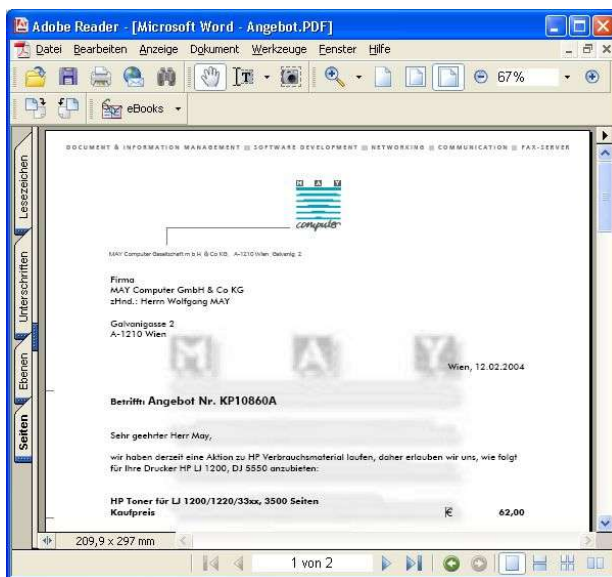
Adobe Reader - [Microsoft Word - Angebot.PDF]

Datei Bearbeiten Anzeige Dokument Werkzeuge Fenster Hilfe

67%

eBooks

Lesezeichen

Unterschriften

Ebenen

Seiten

DOCUMENT & INFORMATION MANAGEMENT ■ SOFTWARE DEVELOPMENT ■ NETWORKING ■ COMMUNICATION ■ FAX-SERVER

M A Y
computer

MAY Computer Gesellschaft m.b.H. & Co KG. A-1210 Wien, Galvanig. 2

Firma
MAY Computer GmbH & Co KG
zHnd.: Herrn Wolfgang MAY

Galvanigasse 2
A-1210 Wien

Wien, 12.02.2004

Betrifft: Angebot Nr. KP10860A

Sehr geehrter Herr May,

wir haben derzeit eine Aktion zu HP Verbrauchsmaterial laufen, daher erlauben wir uns, wie folgt für Ihre Drucker HP LJ 1200, DJ 5550 anzubieten:

HP Toner für LJ 1200/1220/33xx, 3500 Seiten
Kaufpreis € 62,00

209,9 x 297 mm

1 von 2